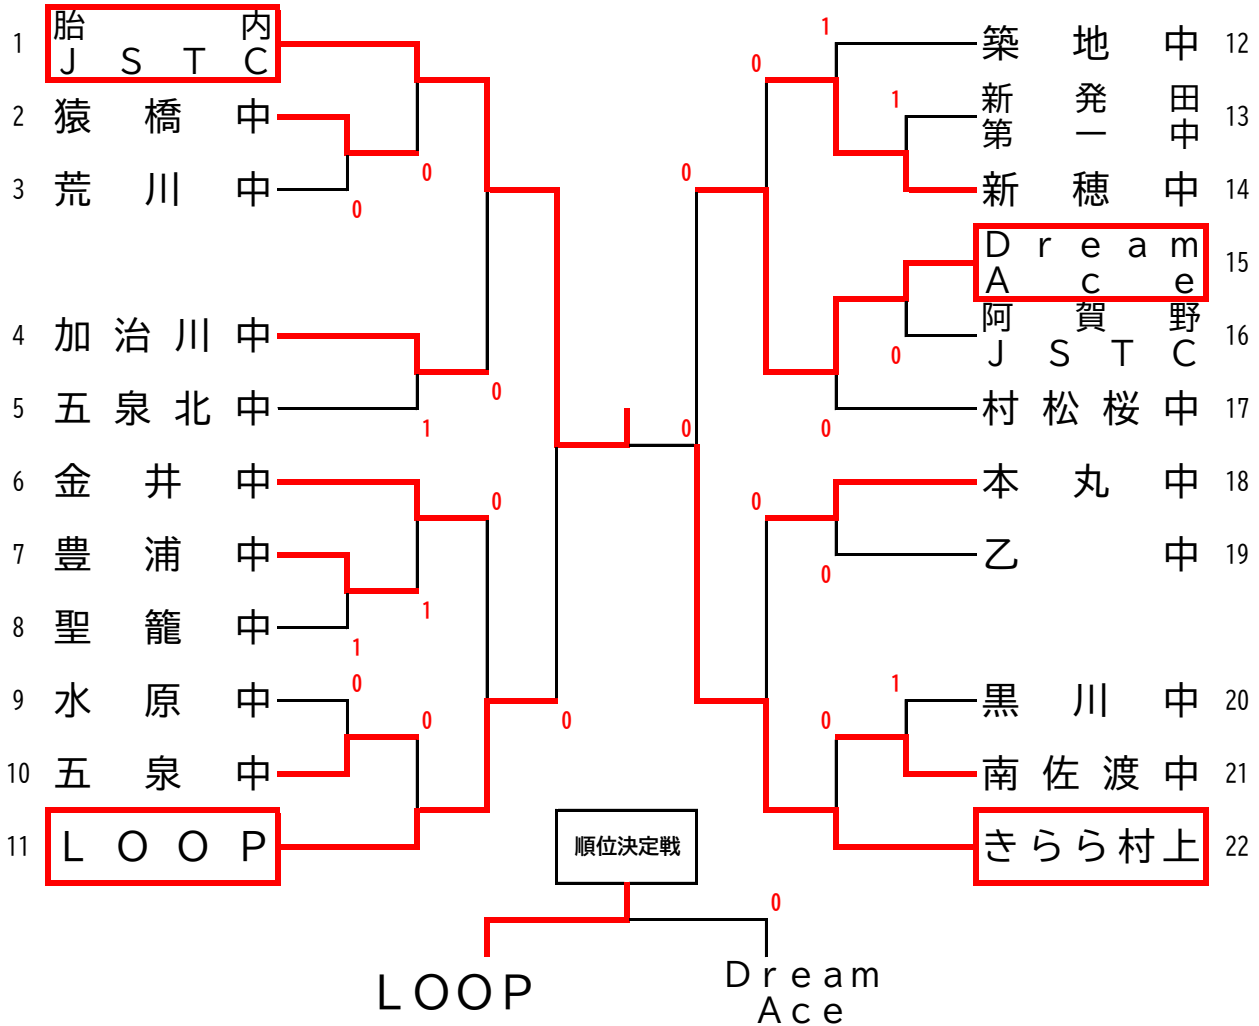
1 胎内JSTC
2 猿橋中
3 荒川中
4 加治川中
5 五泉北中
6 金井中
7 豊浦中
8 聖籠中
9 水原中
10 五泉中
11 LOOP

12 築地中
13 新発田第一中
14 新穂中
15 Dream Ace
16 阿賀野JSTC
17 村松桜中
18 本丸中
19 乙中
20 黒川中
21 南佐渡中
22 きらら村上

0
0
0
0
1
0
1
1
0
0
0
0

1
0
1
0
0
0
0
0
0
0
1
0

順位決定戦
0
LOOP
Dream Ace